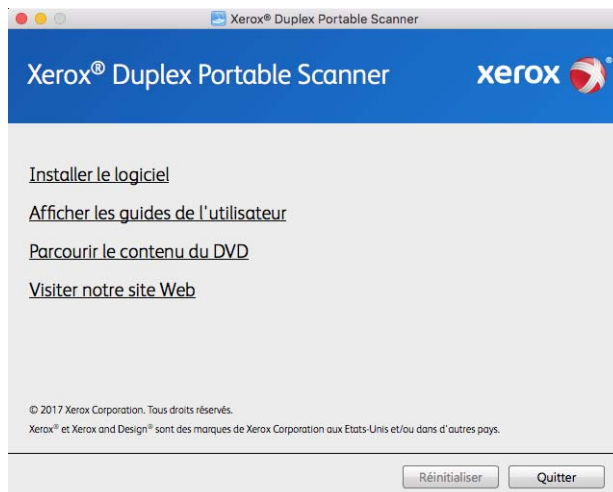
Xerox® Duplex Portable Scanner

Xerox® Duplex Portable Scanner

xerox

Installer le logiciel

Afficher les guides de l'utilisateur

Parcourir le contenu du DVD

Visiter notre site Web

© 2017 Xerox Corporation. Tous droits réservés.

Xerox® et Xerox and Design® sont des marques de Xerox Corporation aux Etats-Unis et/ou dans d'autres pays.

Réinitialiser

Quitter